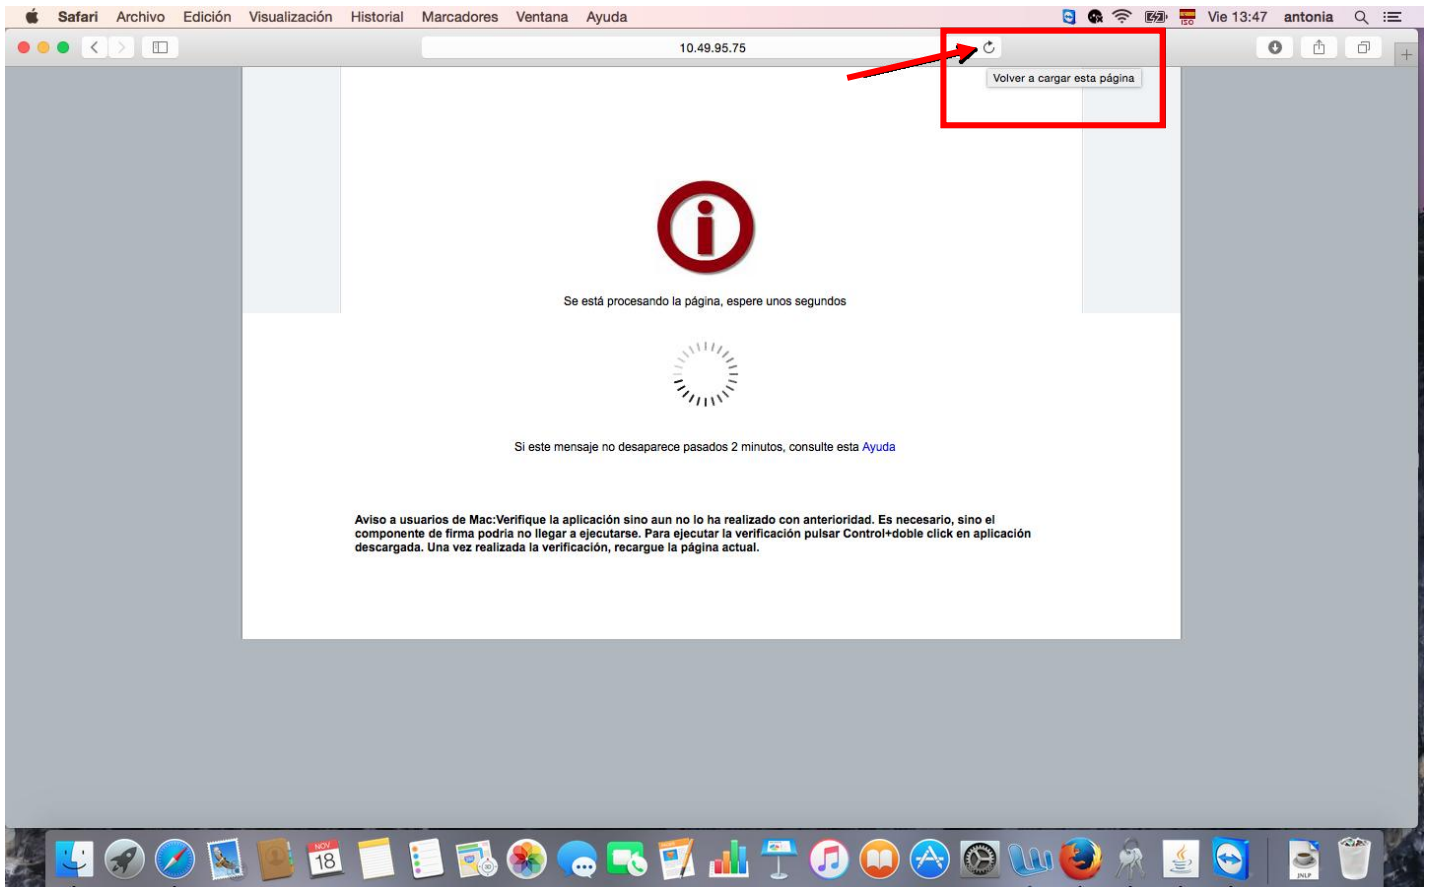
Safari Archivo Edición Visualización Historial Marcadores Ventana Ayuda Vie 13:47 antonia

10.49.95.75

Volver a cargar esta página

Se está procesando la página, espere unos segundos

Si este mensaje no desaparece pasados 2 minutos, consulte esta Ayuda

Aviso a usuarios de Mac:Verifique la aplicación sino aun no lo ha realizado con anterioridad. Es necesario, sino el componente de firma podria no llegar a ejecutarse. Para ejecutar la verificación pulsar Control+doble click en aplicación descargada. Una vez realizada la verificación, recargue la página actual.

NOV 18

JNLP